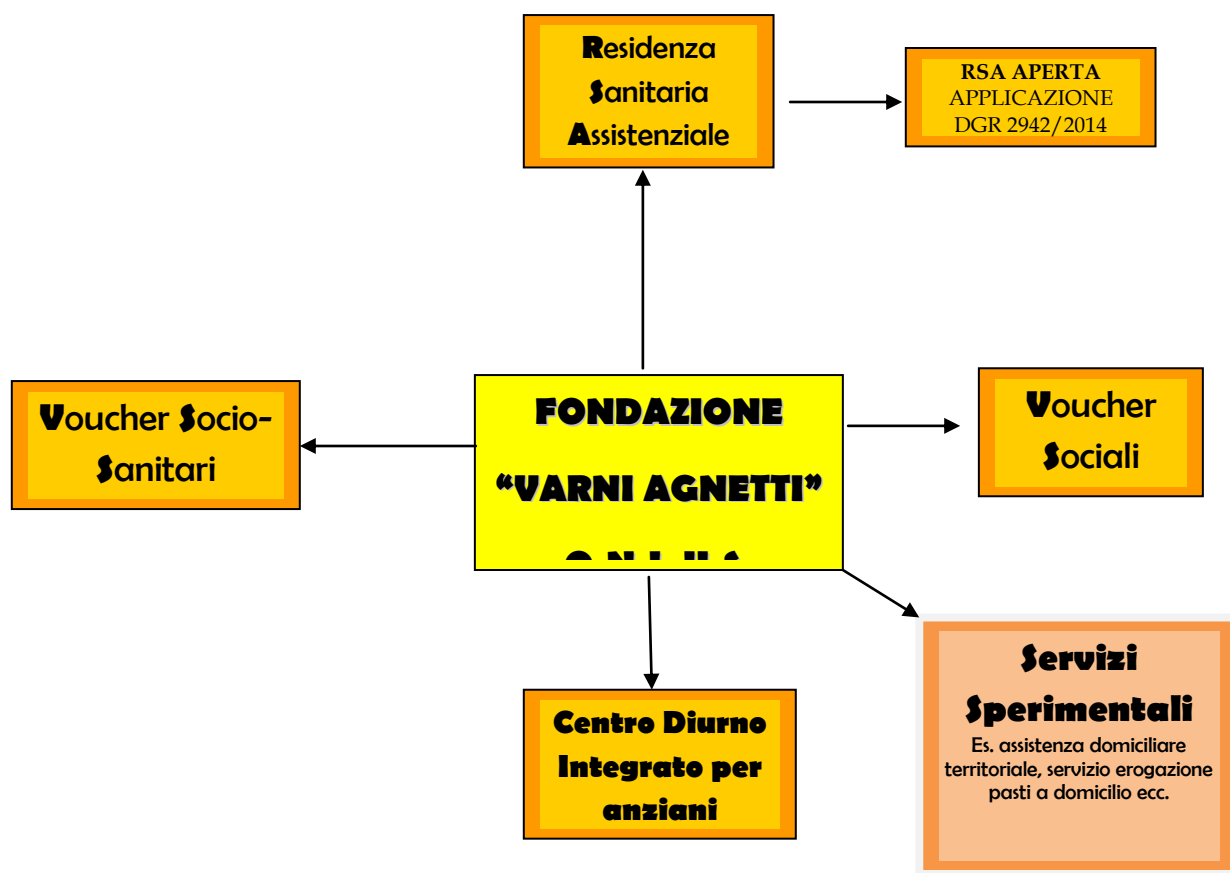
Residenza Sanitaria Assistenziale

RSA APERTA
APPLICAZIONE
DGR 2942/2014

Voucher Socio-Sanitari

FONDAZIONE
"VARNI AGNETTI"
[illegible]

Voucher Sociali

Centro Diurno Integrato per anziani

Servizi Sperimentali
Es. assistenza domiciliare territoriale, servizio erogazione pasti a domicilio ecc.